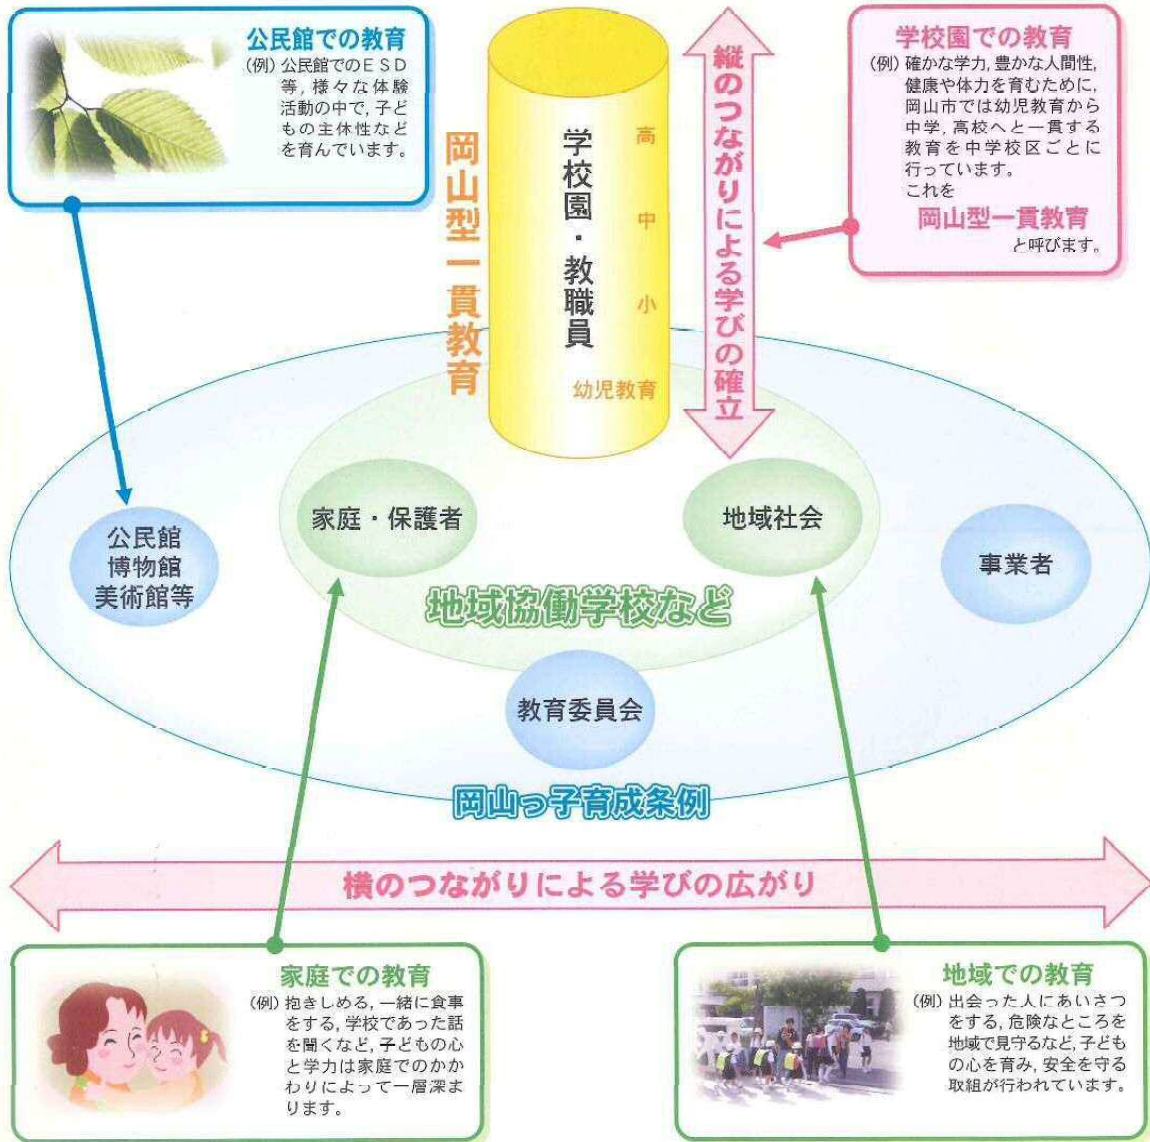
公民館での教育
(例) 公民館でのＥＳＤ等，様々な体験活動の中で，子どもの主体性などを育んでいます。

岡山型一貫教育

学校園・教職員

高
中
小
幼児教育

縦のつながりによる学びの確立

学校園での教育
(例) 確かな学力，豊かな人間性，健康や体力を育むために，岡山市では幼児教育から中学，高校へと一貫する教育を中学校区ごとに行っています。
これを
岡山型一貫教育
と呼びます。

公民館
博物館
美術館等

家庭・保護者

地域社会

事業者

地域協働学校など

教育委員会

岡山っ子育成条例

横のつながりによる学びの広がり

家庭での教育
(例) 抱きしめる，一緒に食事をする，学校であった話を聞くなど，子どもの心と学力は家庭でのかかわりによって一層深まります。

地域での教育
(例) 出会った人にあいさつをする，危険なところを地域で見守るなど，子どもの心を育み，安全を守る取組が行われています。